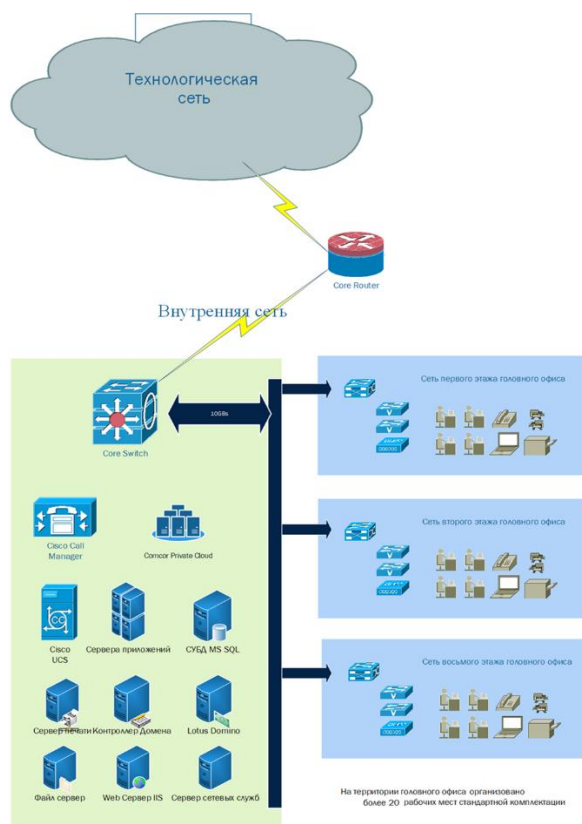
Технологическая сеть

Core Router

Внутренняя сеть

Core Switch

10GBs

Сеть первого этажа головного офиса

Сеть второго этажа головного офиса

Сеть восьмого этажа головного офиса

Cisco Call Manager

Comcor Private Cloud

Cisco UCS

Сервера приложений

СУБД MS SQL

Сервер печати

Контроллер Домена

Lotus Domino

Файл сервер

Web Сервер IIS

Сервер сетевых служб

На территории головного офиса организовано более 20 рабочих мест стандартной комплектации